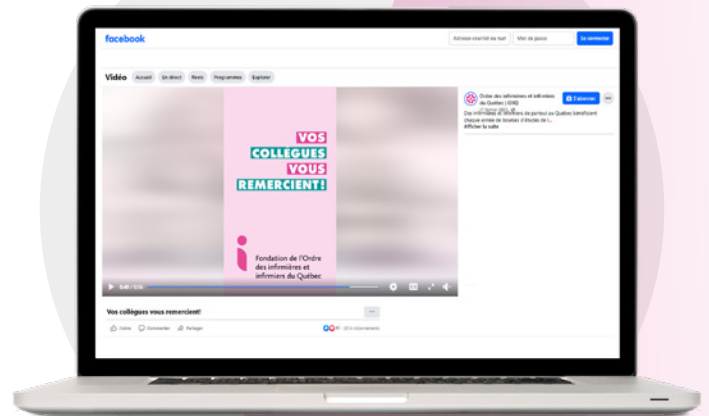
facebook

Adresse courriel ou num

Mot de passe

Se connecter

Vidéo

Accueil

En direct

Reels

Programmes

Explorer

Ordre des infirmières et infirmiers du Québec (OIIQ)

S'abonner

Des infirmières et infirmiers de partout au Québec bénéficient chaque année de bourses d'études de l...

Afficher la suite

VOS COLLÈGUES VOUS REMERCIENT!

Fondation de l'Ordre des infirmières et infirmiers du Québec

Vos collègues vous remercient!

J'aime

Commenter

Partager

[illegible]